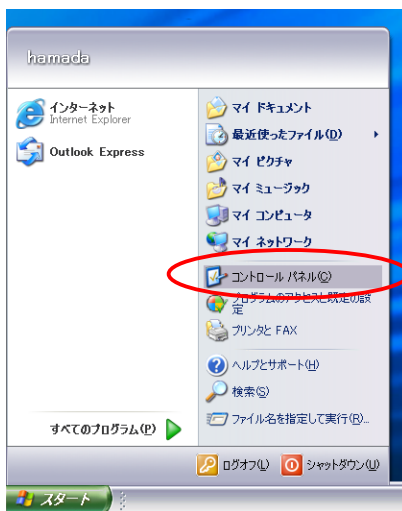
hamada

インターネット
Internet Explorer

Outlook Express

すべてのプログラム(P)

マイ ドキュメント
最近使ったファイル(D)
マイ ピクチャ
マイ ミュージック
マイ コンピュータ
マイ ネットワーク
コントロール パネル(C)
プログラムのアクセスと既定の設定
プリンタと FAX
ヘルプとサポート(H)
検索(S)
ファイル名を指定して実行(R)...

ログオフ(L)
シャットダウン(U)

スタート